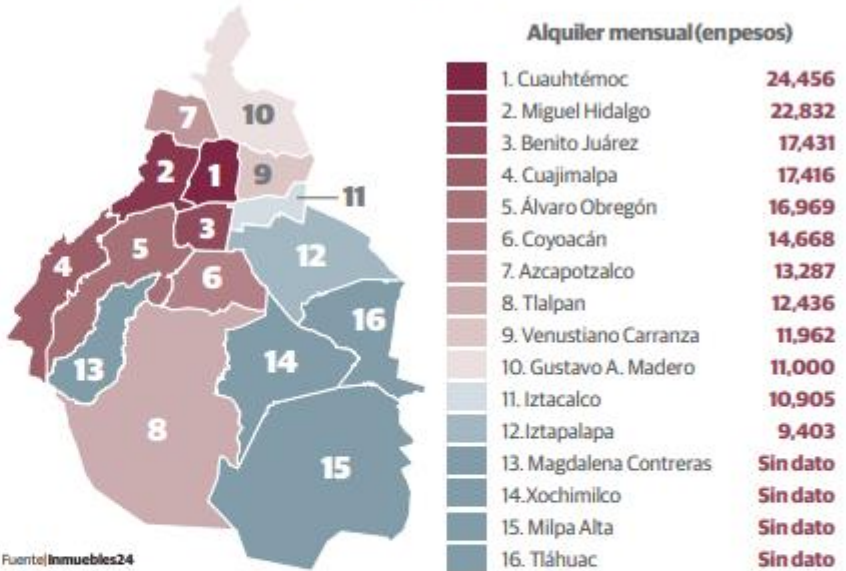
10
7
2
1
9
11
3
12
5
4
6
16
13
14
8
15

Alquiler mensual (en pesos)

| | |
|---|---|
| 1. Cuauhtémoc | 24,456 |
| 2. Miguel Hidalgo | 22,832 |
| 3. Benito Juárez | 17,431 |
| 4. Cuajimalpa | 17,416 |
| 5. Álvaro Obregón | 16,969 |
| 6. Coyoacán | 14,668 |
| 7. Azcapotzalco | 13,287 |
| 8. Tlalpan | 12,436 |
| 9. Venustiano Carranza | 11,962 |
| 10. Gustavo A. Madero | 11,000 |
| 11. Iztacalco | 10,905 |
| 12. Iztapalapa | 9,403 |
| 13. Magdalena Contreras | Sin dato |
| 14. Xochimilco | Sin dato |
| 15. Milpa Alta | Sin dato |
| 16. Tláhuac | Sin dato |

Fuente| Inmuebles24